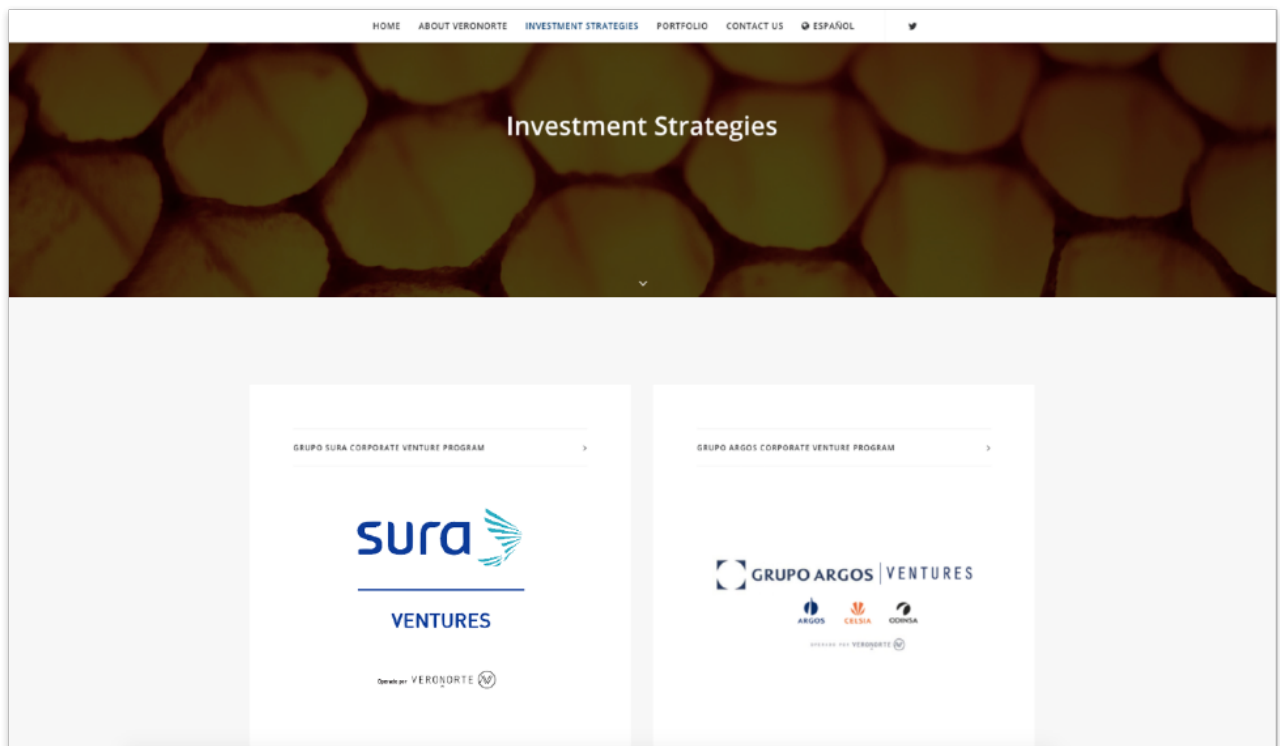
HOME ABOUT VERONORTE INVESTMENT STRATEGIES PORTFOLIO CONTACT US ESPAÑOL

Investment Strategies

GRUPO SURA CORPORATE VENTURE PROGRAM

sura

VENTURES

Operado por VERONORTE

GRUPO ARGOS CORPORATE VENTURE PROGRAM

GRUPO ARGOS | VENTURES

ARGOS CELSIA ODINSA

Operado por VERONORTE